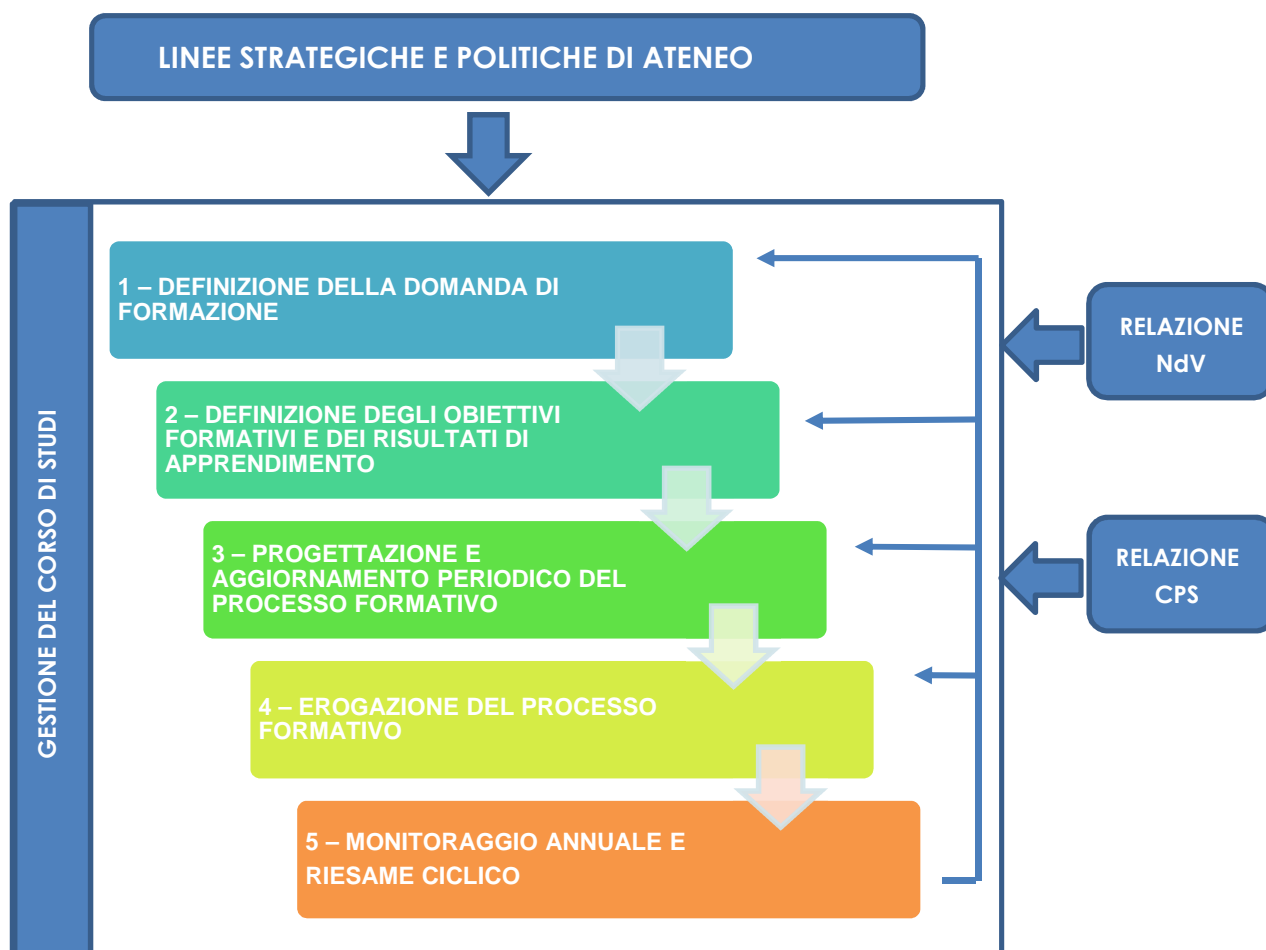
LINEE STRATEGICHE E POLITICHE DI ATENEO

GESTIONE DEL CORSO DI STUDI

1 – DEFINIZIONE DELLA DOMANDA DI FORMAZIONE

2 – DEFINIZIONE DEGLI OBIETTIVI FORMATIVI E DEI RISULTATI DI APPRENDIMENTO

3 – PROGETTAZIONE E AGGIORNAMENTO PERIODICO DEL PROCESSO FORMATIVO

4 – EROGAZIONE DEL PROCESSO FORMATIVO

5 – MONITORAGGIO ANNUALE E RIESAME CICLICO

RELAZIONE NdV

RELAZIONE CPS